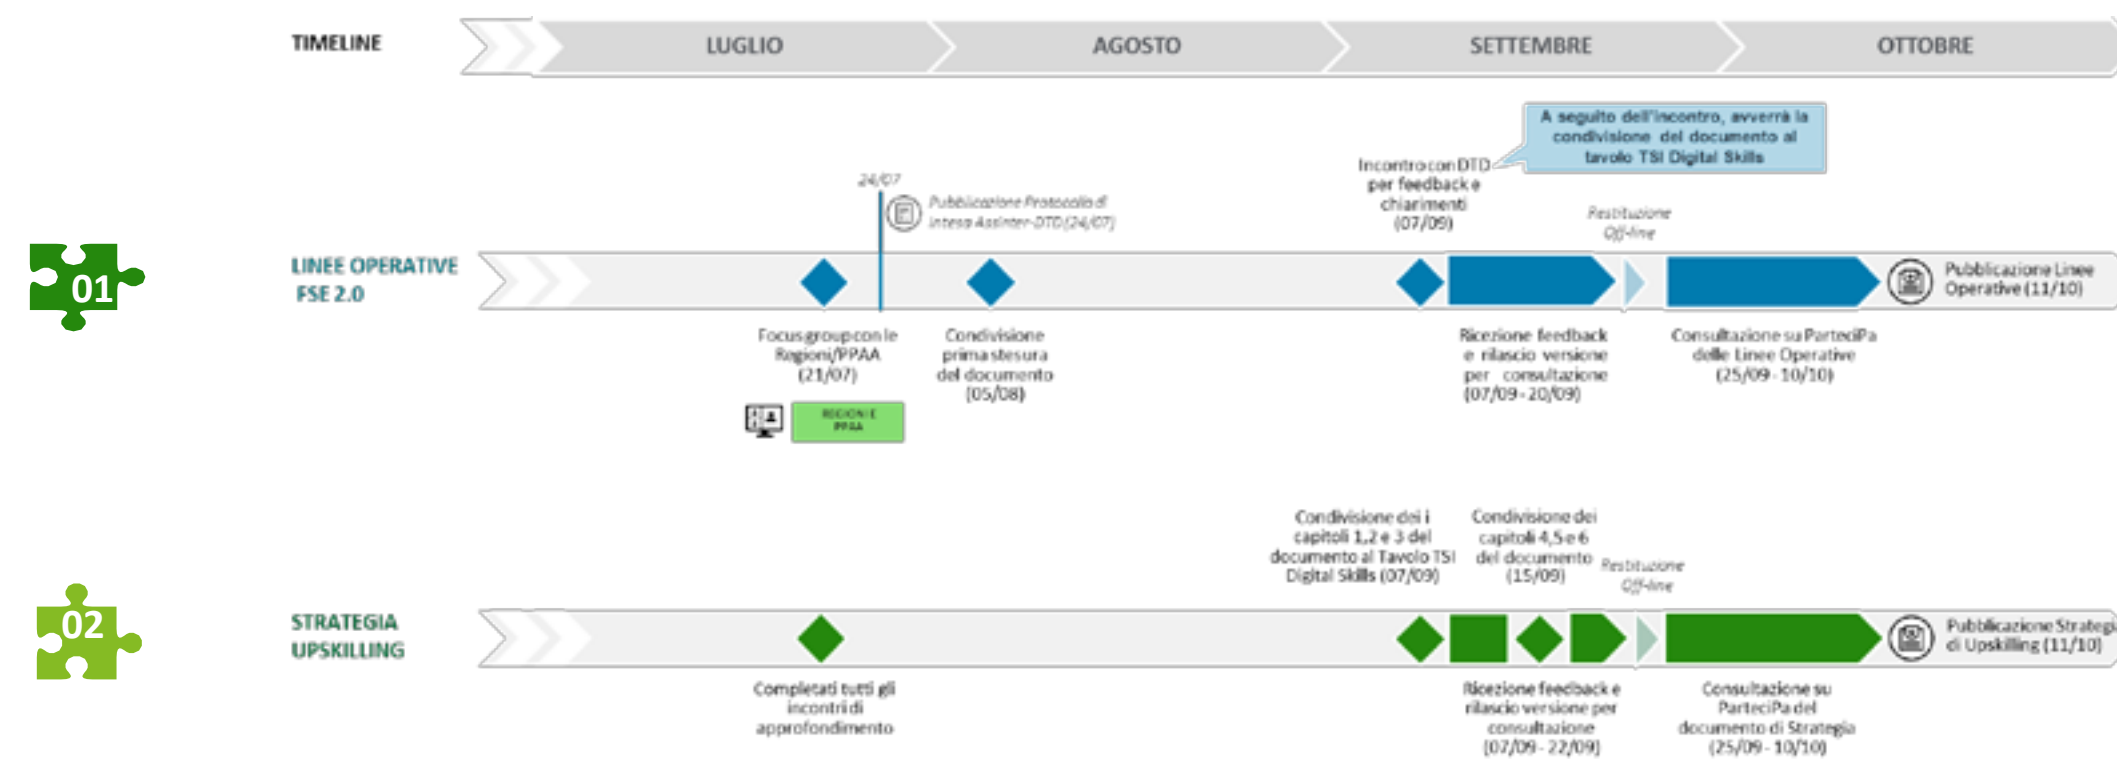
TIMELINE

LUGLIO

AGOSTO

SETTEMBRE

OTTOBRE

A seguito dell'incontro, avverrà la condivisione del documento al tavolo TSI Digital Skills

24/07

Pubblicazione Protocollo di Intesa Assinter-DTD (24/07)

Incontro con DTD per feedback e chiarimenti (07/09)

Restituzione Off-line

01

LINEE OPERATIVE FSE 2.0

Pubblicazione Linee Operative (11/10)

Focus group con le Regioni/PPAA (21/07)

REGIONI E PPAA

Condivisione prima stesura del documento (05/08)

Ricezione feedback e rilascio versione per consultazione (07/09 - 20/09)

Consultazione su ParteciPa delle Linee Operative (25/09 - 10/10)

Condivisione dei i capitoli 1,2 e 3 del documento al Tavolo TSI Digital Skills (07/09)

Condivisione dei capitoli 4,5 e 6 del documento (15/09)

Restituzione Off-line

02

STRATEGIA UPSKILLING

Pubblicazione Strategia di Upskilling (11/10)

Completati tutti gli incontri di approfondimento

Ricezione feedback e rilascio versione per consultazione (07/09 - 22/09)

Consultazione su ParteciPa del documento di Strategia (25/09 - 10/10)